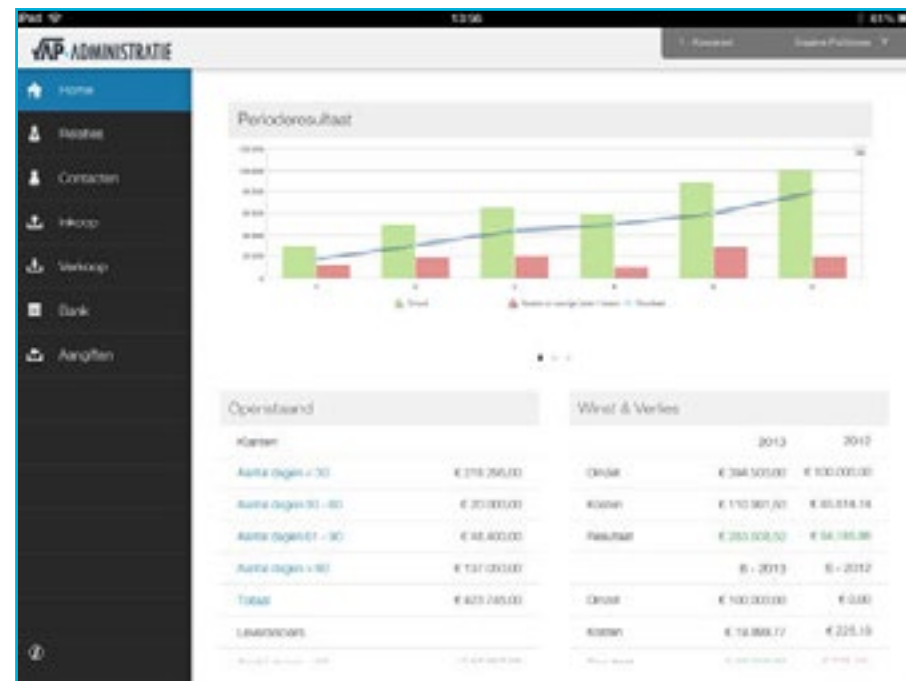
iPad 13:56 61%

AP-ADMINISTRATIE

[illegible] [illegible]

Home
Relaties
Contacten
Inkoop
Verkoop
Bank
Aangiften

Perioderesultaat

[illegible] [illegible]

Openstaand

Klanten
Aantal dagen < 30 € 219.295,00
Aantal dagen 30 - 60 € 20.000,00
Aantal dagen 61 - 90 € 46.400,00
Aantal dagen > 90 € 137.050,00
Totaal € 423.745,00
Leveranciers
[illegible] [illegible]

Winst & Verlies

| | 2013 | 2012 |
|---|---|---|
| Omzet | € 394.500,00 | € 100.000,00 |
| Kosten | € 110.991,50 | € 45.814,14 |
| Resultaat | € 283.508,50 | € 54.185,86 |
| | 6 - 2013 | 6 - 2012 |
| Omzet | € 100.000,00 | € 0,00 |
| Kosten | € 19.888,77 | € 225,19 |
| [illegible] | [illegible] | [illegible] |